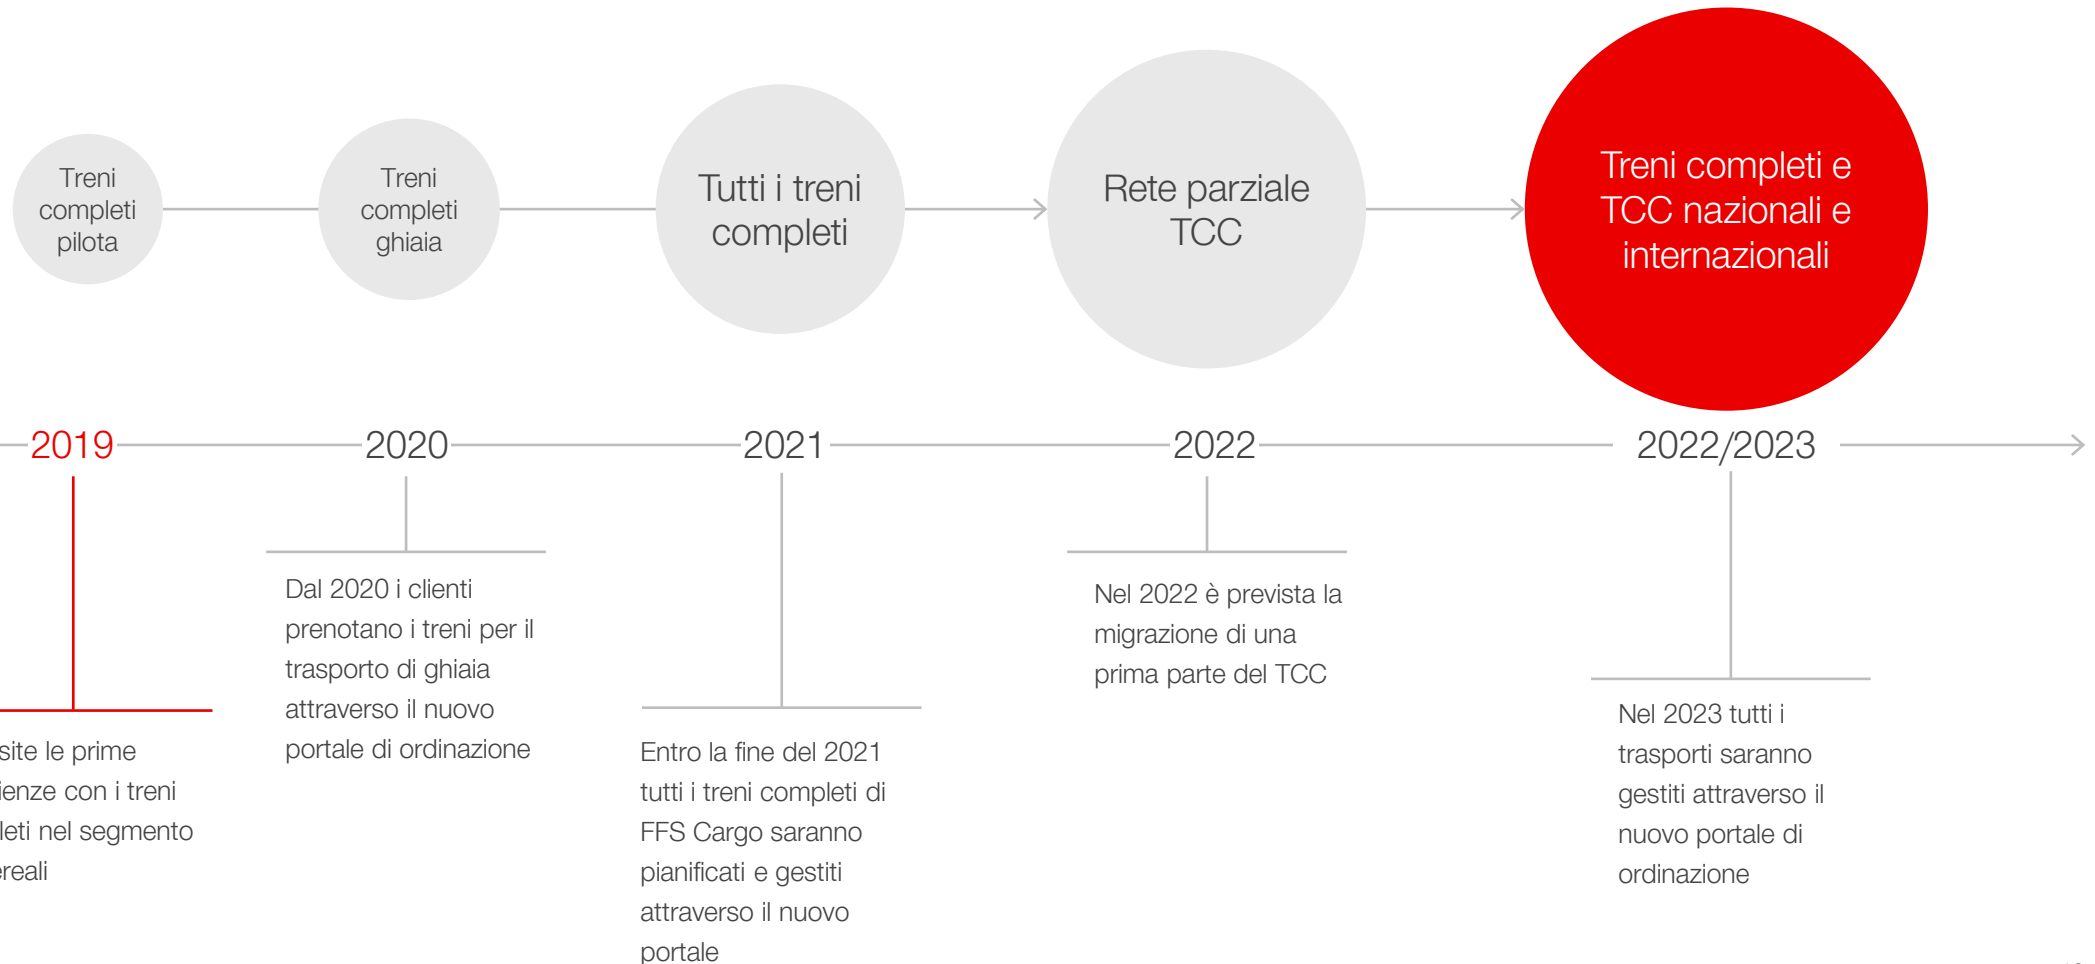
Treni completi pilota

Treni completi ghiaia

Tutti i treni completi

Rete parziale TCC

Treni completi e TCC nazionali e internazionali

2019

2020

2021

2022

2022/2023

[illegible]site le prime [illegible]ienze con i treni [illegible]leti nel segmento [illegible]ereali

Dal 2020 i clienti prenotano i treni per il trasporto di ghiaia attraverso il nuovo portale di ordinazione

Entro la fine del 2021 tutti i treni completi di FFS Cargo saranno pianificati e gestiti attraverso il nuovo portale

Nel 2022 è prevista la migrazione di una prima parte del TCC

Nel 2023 tutti i trasporti saranno gestiti attraverso il nuovo portale di ordinazione